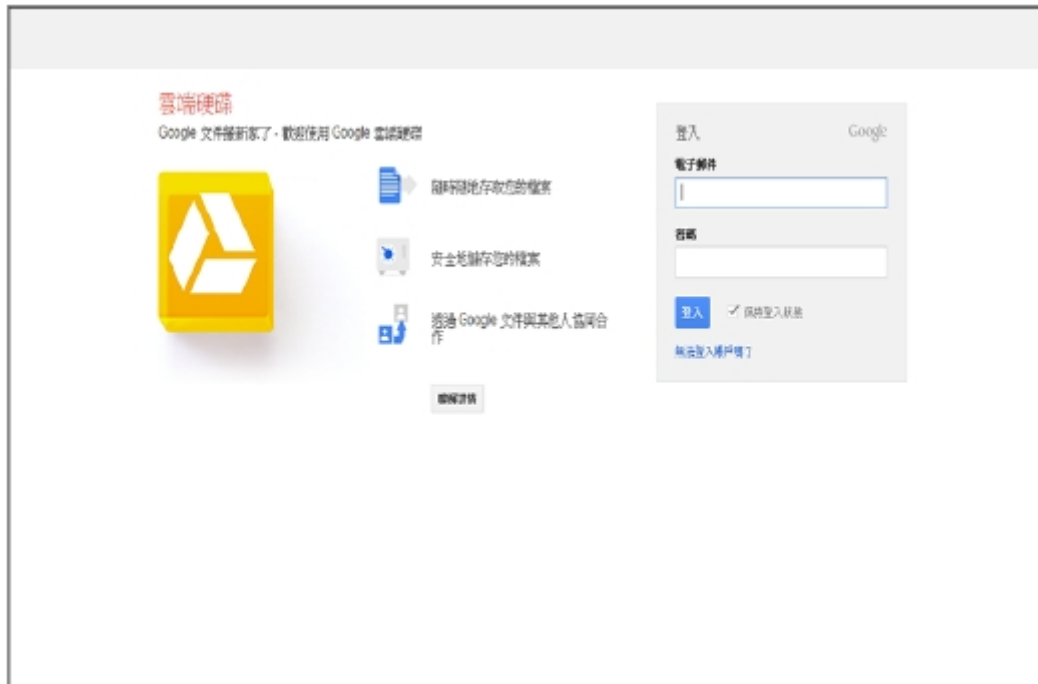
雲端硬碟

Google 文件搬新家了，歡迎使用 Google 雲端硬碟

隨時隨地存取您的檔案

安全地儲存您的檔案

透過 Google 文件與其他人協同合作

瞭解詳情

登入

Google

電子郵件

密碼

登入

保持登入狀態

無法登入帳戶嗎？